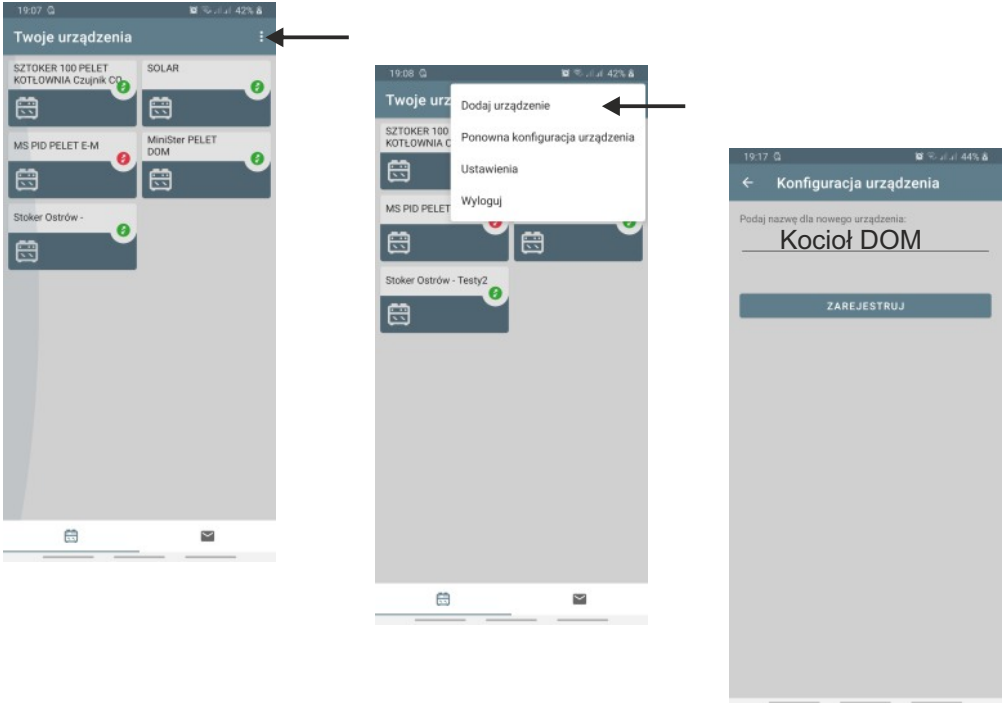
19:07 42%

Twoje urządzenia

SZTOKER 100 PELET KOTŁOWNIA Czujnik CO

SOLAR

MS PID PELET E-M

MiniSter PELET DOM

Stoker Ostrów -

19:08 42%

Twoje urz

Dodaj urządzenie

Ponowna konfiguracja urządzenia

Ustawienia

Wyloguj

SZTOKER 100 KOTŁOWNIA C

MS PID PELET

Stoker Ostrów - Testy2

19:17 44%

Konfiguracja urządzenia

Podaj nazwę dla nowego urządzenia:

Kocioł DOM

ZAREJESTRUJ